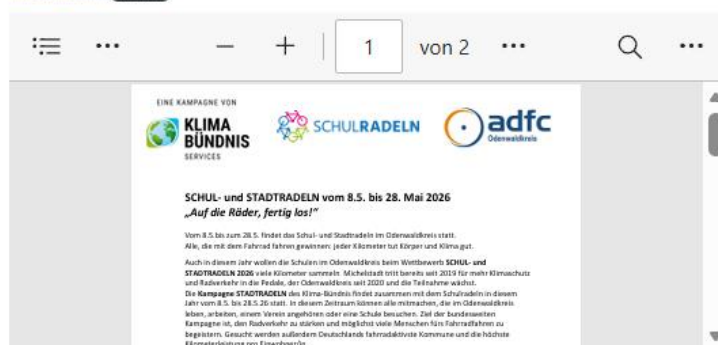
1 von 2

EINE KAMPAGNE VON

KLIMA BÜNDNIS SERVICES

SCHULRADELN

adfc Odenwaldkreis

SCHUL- und STADTRADELN vom 8.5. bis 28. Mai 2026
„Auf die Räder, fertig los!"

Vom 8.5.bis zum 28.5. findet das Schul- und Stadtradeln im Odenwaldkreis statt. Alle, die mit dem Fahrrad fahren gewinnen: jeder Kilometer tut Körper und Klima gut.

Auch in diesem Jahr wollen die Schulen im Odenwaldkreis beim Wettbewerb SCHUL- und STADTRADELN 2026 viele Kilometer sammeln. Michelstadt tritt bereits seit 2019 für mehr Klimaschutz und Radverkehr in die Pedale, der Odenwaldkreis seit 2020 und die Teilnahme wächst.
Die Kampagne STADTRADELN des Klima-Bündnis findet zusammen mit dem Schulradeln in diesem Jahr vom 8.5. bis 28.5.26 statt. In diesem Zeitraum können alle mitmachen, die im Odenwaldkreis leben, arbeiten, einem Verein angehören oder eine Schule besuchen. Ziel der bundesweiten Kampagne ist, den Radverkehr zu stärken und möglichst viele Menschen fürs Fahrradfahren zu begeistern. Gesucht werden außerdem Deutschlands fahrradaktivste Kommune und die höchste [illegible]